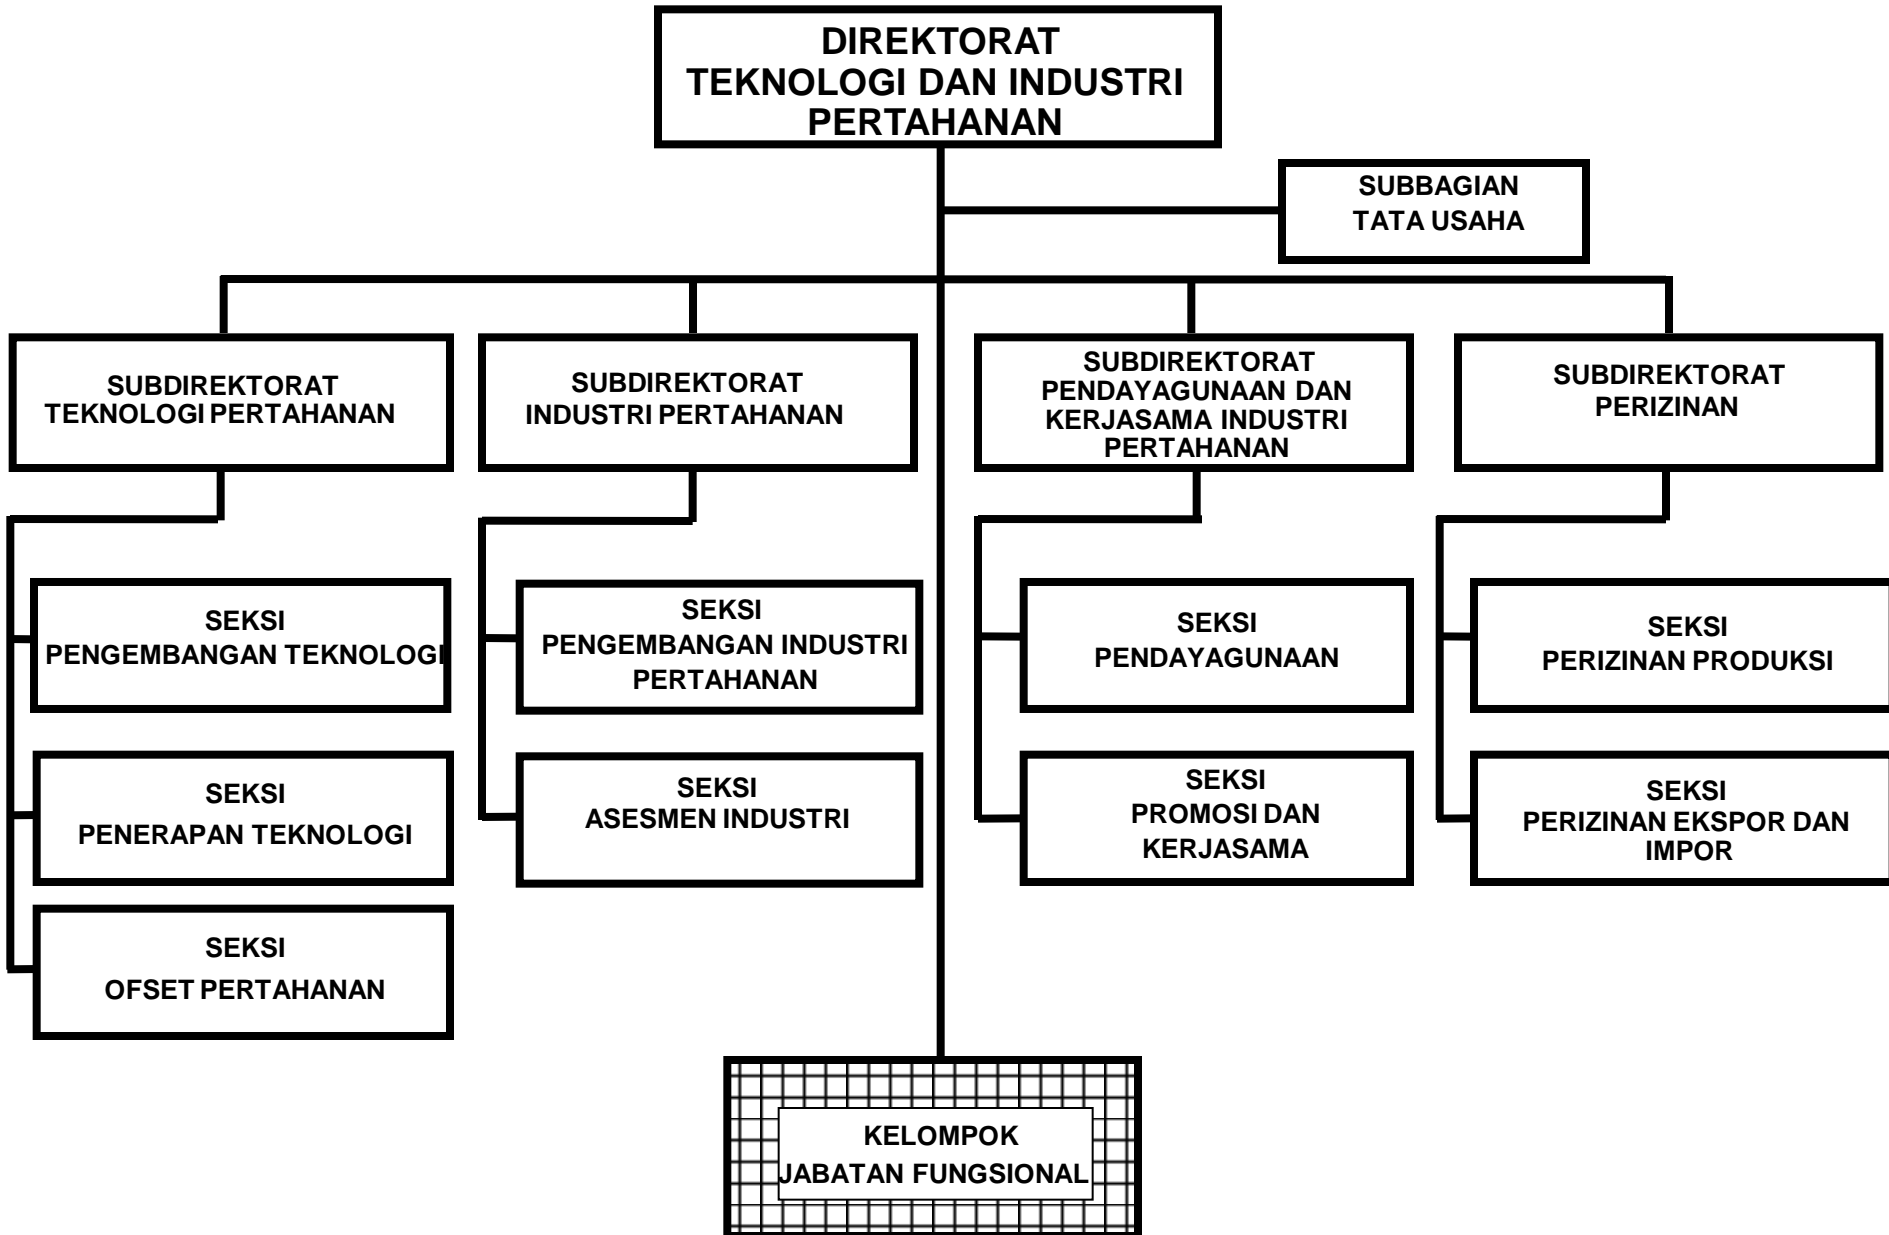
DIREKTORAT
TEKNOLOGI DAN INDUSTRI PERTAHANAN

SUBBAGIAN
TATA USAHA

SUBDIREKTORAT
TEKNOLOGI PERTAHANAN

SUBDIREKTORAT
INDUSTRI PERTAHANAN

SUBDIREKTORAT
PENDAYAGUNAAN DAN KERJASAMA INDUSTRI PERTAHANAN

SUBDIREKTORAT
PERIZINAN

SEKSI
PENGEMBANGAN TEKNOLOGI

SEKSI
PENERAPAN TEKNOLOGI

SEKSI
OFSET PERTAHANAN

SEKSI
PENGEMBANGAN INDUSTRI PERTAHANAN

SEKSI
ASESMEN INDUSTRI

SEKSI
PENDAYAGUNAAN

SEKSI
PROMOSI DAN KERJASAMA

SEKSI
PERIZINAN PRODUKSI

SEKSI
PERIZINAN EKSPOR DAN IMPOR

KELOMPOK
JABATAN FUNGSIONAL